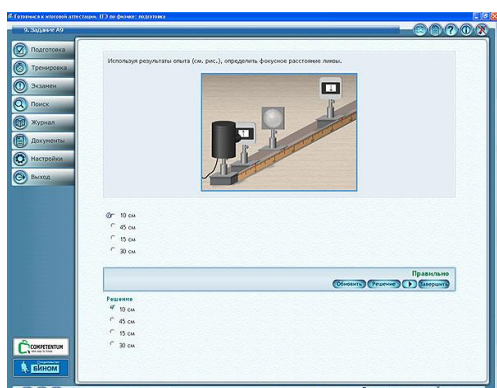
Готовимся к итоговой аттестации. ЕГЭ по физике: подготовка

9. Задание А9

Подготовка
Тренировка
Экзамен
Поиск
Журнал
Документы
Настройки
Выход

Используя результаты опыта (см. рис.), определить фокусное расстояние линзы.

10 см
45 см
15 см
30 см

Правильно

Обновить
Решение
Завершить

Решение
10 см
45 см
15 см
30 см

COMPETENTUM

БИНОМ